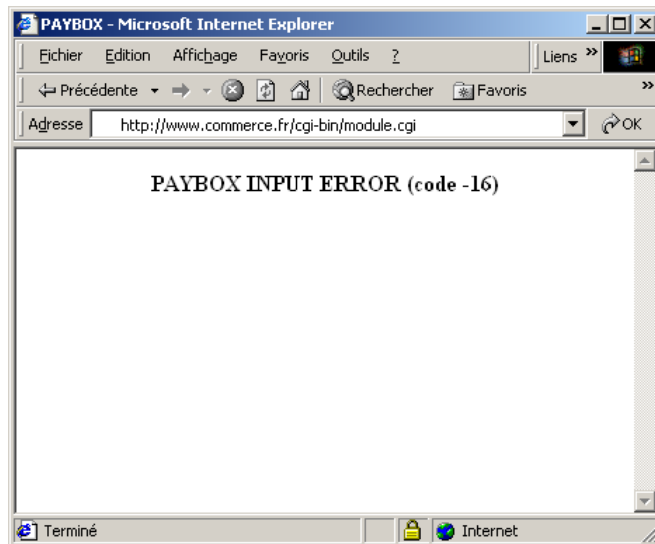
PAYBOX - Microsoft Internet Explorer

Fichier Edition Affichage Favoris Outils ?

Liens »

Précédente Rechercher Favoris

Adresse http://www.commerce.fr/cgi-bin/module.cgi OK

PAYBOX INPUT ERROR (code -16)

Terminé Internet